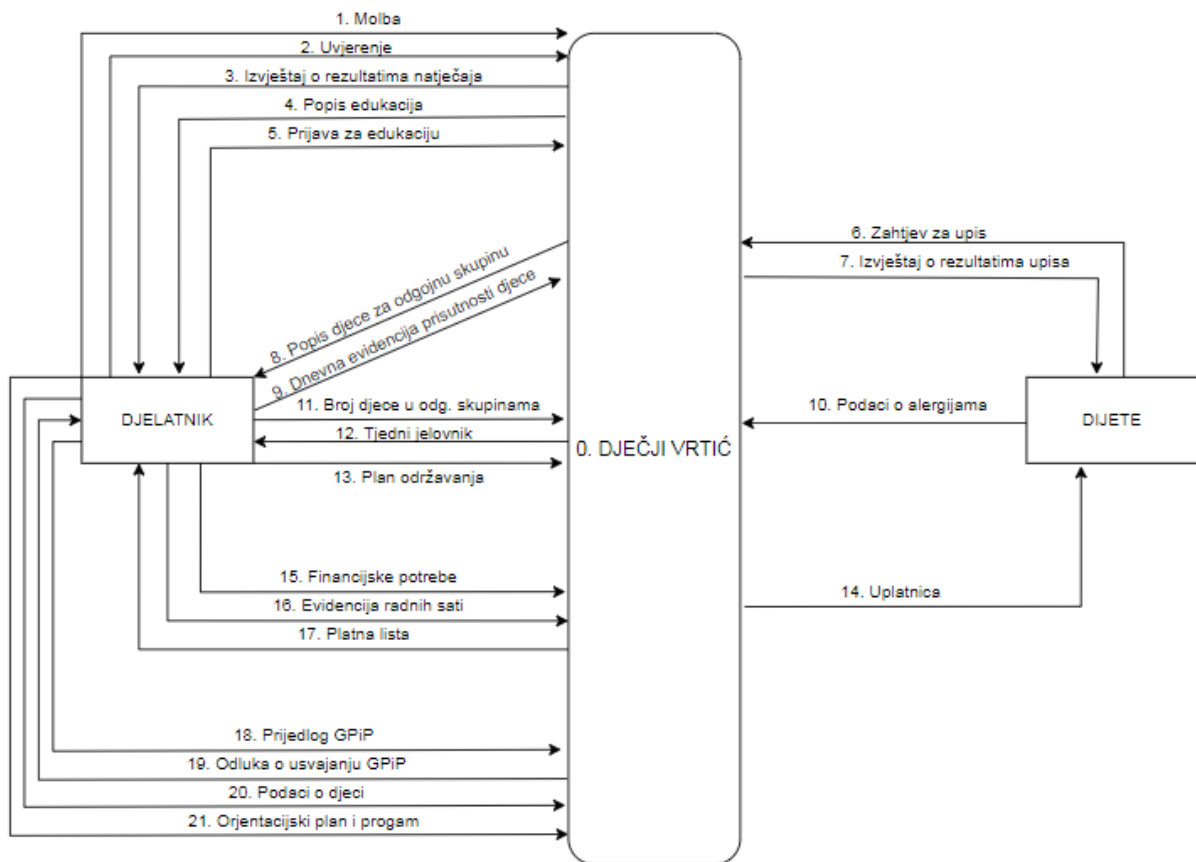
1. Molba

2. Uvjerenje

3. Izvještaj o rezultatima natječaja

4. Popis edukacija

5. Prijava za edukaciju

6. Zahtjev za upis

7. Izvještaj o rezultatima upisa

8. Popis djece za odgojnu skupinu

9. Dnevna evidencija prisutnosti djece

DJELATNIK

11. Broj djece u odg. skupinama

12. Tjedni jelovnik

13. Plan održavanja

0. DJEČJI VRTIĆ

10. Podaci o alergijama

DIJETE

15. Financijske potrebe

16. Evidencija radnih sati

17. Platna lista

14. Uplatnica

18. Prijedlog GPiP

19. Odluka o usvajanju GPiP

20. Podaci o djeci

21. Orjentacijski plan i progam